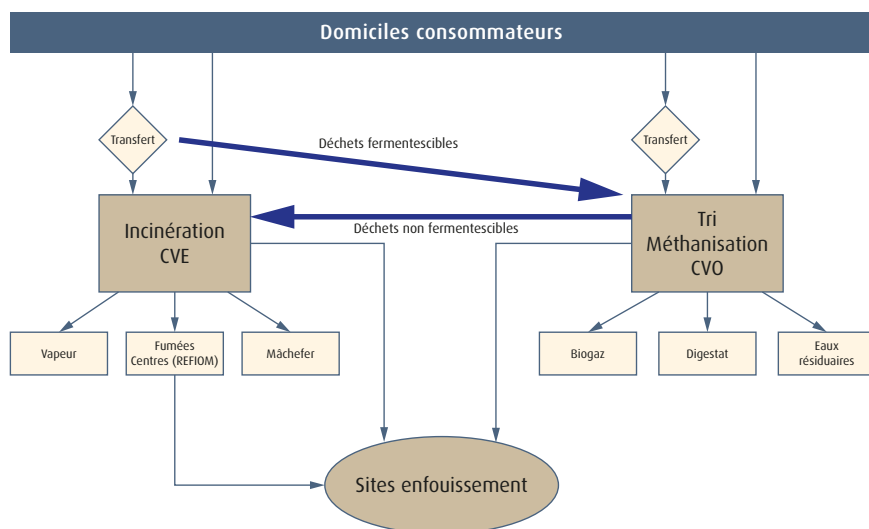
Domiciles consommateurs

Transfert

Déchets fermentescibles

Transfert

Incinération CVE

Déchets non fermentescibles

Tri Méthanisation CVO

Vapeur

Fumées Centres (REFIOM)

Mâchefer

Biogaz

Digestat

Eaux résiduaires

Sites enfouissement